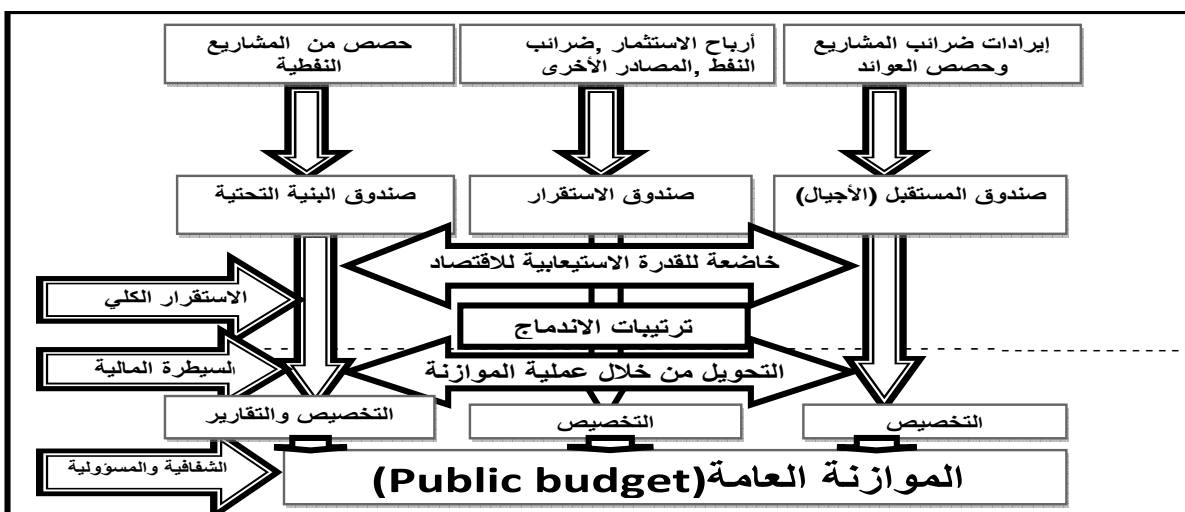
إيرادات ضرائب المشاريع وحصص العوائد

أرباح الاستثمار ,ضرائب النفط ,المصادر الأخرى

حصص من المشاريع النفطية

صندوق المستقبل (الأجيال)

صندوق الاستقرار

صندوق البنية التحتية

خاضعة للقدرة الاستيعابية للاقتصاد

الاستقرار الكلي

ترتيبات الاندماج

السيطرة المالية

التحويل من خلال عملية الموازنة

التخصيص

التخصيص

التخصيص والتقارير

الشفافية والمسؤولية

الموازنة العامة(Public budget)